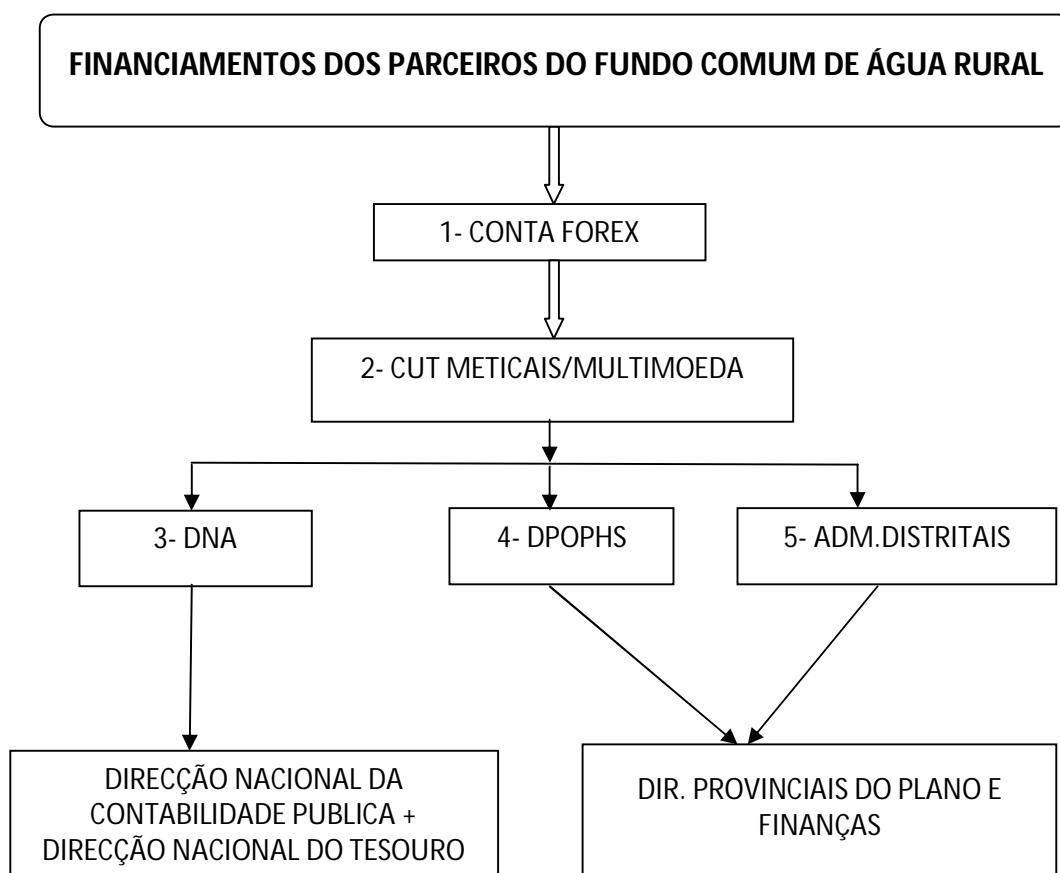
FINANCIAMENTOS DOS PARCEIROS DO FUNDO COMUM DE ÁGUA RURAL

1- CONTA FOREX

2- CUT METICAIS/MULTIMOEDA

3- DNA

4- DPOPHS

5- ADM.DISTRITAIS

DIRECÇÃO NACIONAL DA CONTABILIDADE PUBLICA + DIRECÇÃO NACIONAL DO TESOURO

DIR. PROVINCIAIS DO PLANO E FINANÇAS